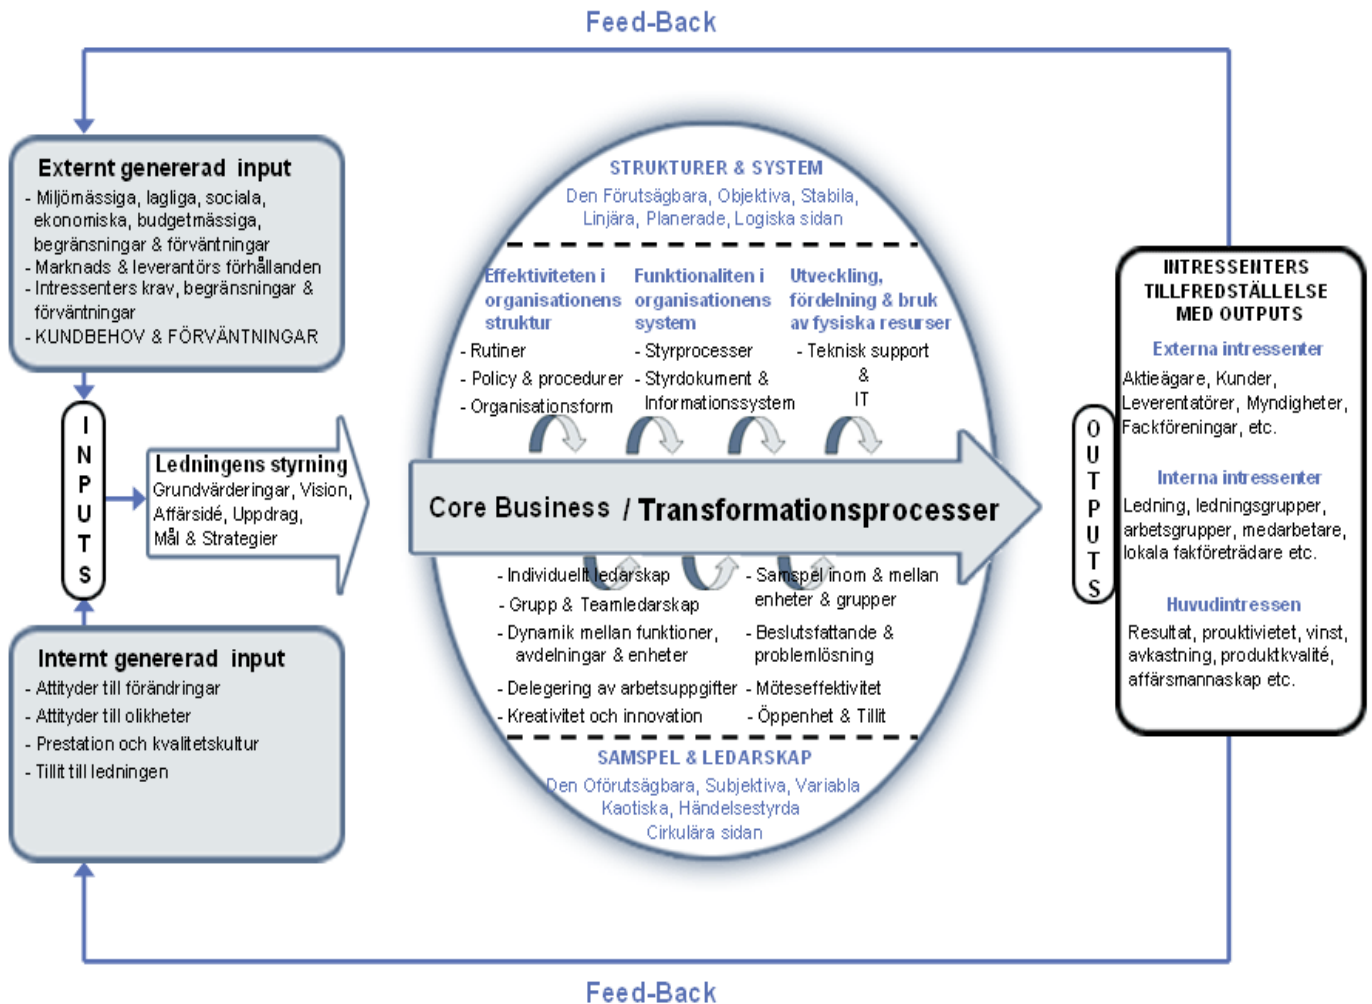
Feed-Back

Externt genererad input
- Miljömässiga, lagliga, sociala, ekonomiska, budgetmässiga, begränsningar & förväntningar
- Marknads & leverantörs förhållanden
- Intressenters krav, begränsningar & förväntningar
- KUNDBEHOV & FÖRVÄNTNINGAR

I N P U T S

Ledningens styrning
Grundvärderingar, Vision, Affärsidé, Uppdrag, Mål & Strategier

Internt genererad input
- Attityder till förändringar
- Attityder till olikheter
- Prestation och kvalitetskultur
- Tillit till ledningen

STRUKTURER & SYSTEM
Den Förutsägbara, Objektiva, Stabila, Linjära, Planerade, Logiska sidan

Effektiviteten i organisationens struktur
- Rutiner
- Policy & procedurer
- Organisationsform

Funktionaliten i organisationens system
- Styrprocesser
- Styrdokument & Informationssystem

Utveckling, fördelning & bruk av fysiska resurser
- Teknisk support & IT

Core Business / Transformationsprocesser

- Individuellt ledarskap
- Grupp & Teamledarskap
- Dynamik mellan funktioner, avdelningar & enheter
- Delegering av arbetsuppgifter
- Kreativitet och innovation

- Samspel inom & mellan enheter & grupper
- Beslutsfattande & problemlösning
- Möteseffektivitet
- Öppenhet & Tillit

SAMSPEL & LEDARSKAP
Den Oförutsägbara, Subjektiva, Variabla Kaotiska, Händelsestyrda Cirkulära sidan

O U T P U T S

IINTRESSENTERS TILLFREDSTÄLLELSE MED OUTPUTS
Externa intressenter
Aktieägare, Kunder, Leverentatörer, Myndigheter, Fackföreningar, etc.
Interna intressenter
Ledning, ledningsgrupper, arbetsgrupper, medarbetare, lokala fakföreträdare etc.
Huvudintressen
Resultat, prouktivietet, vinst, avkastning, produktkvalité, affärsmannaskap etc.

Feed-Back